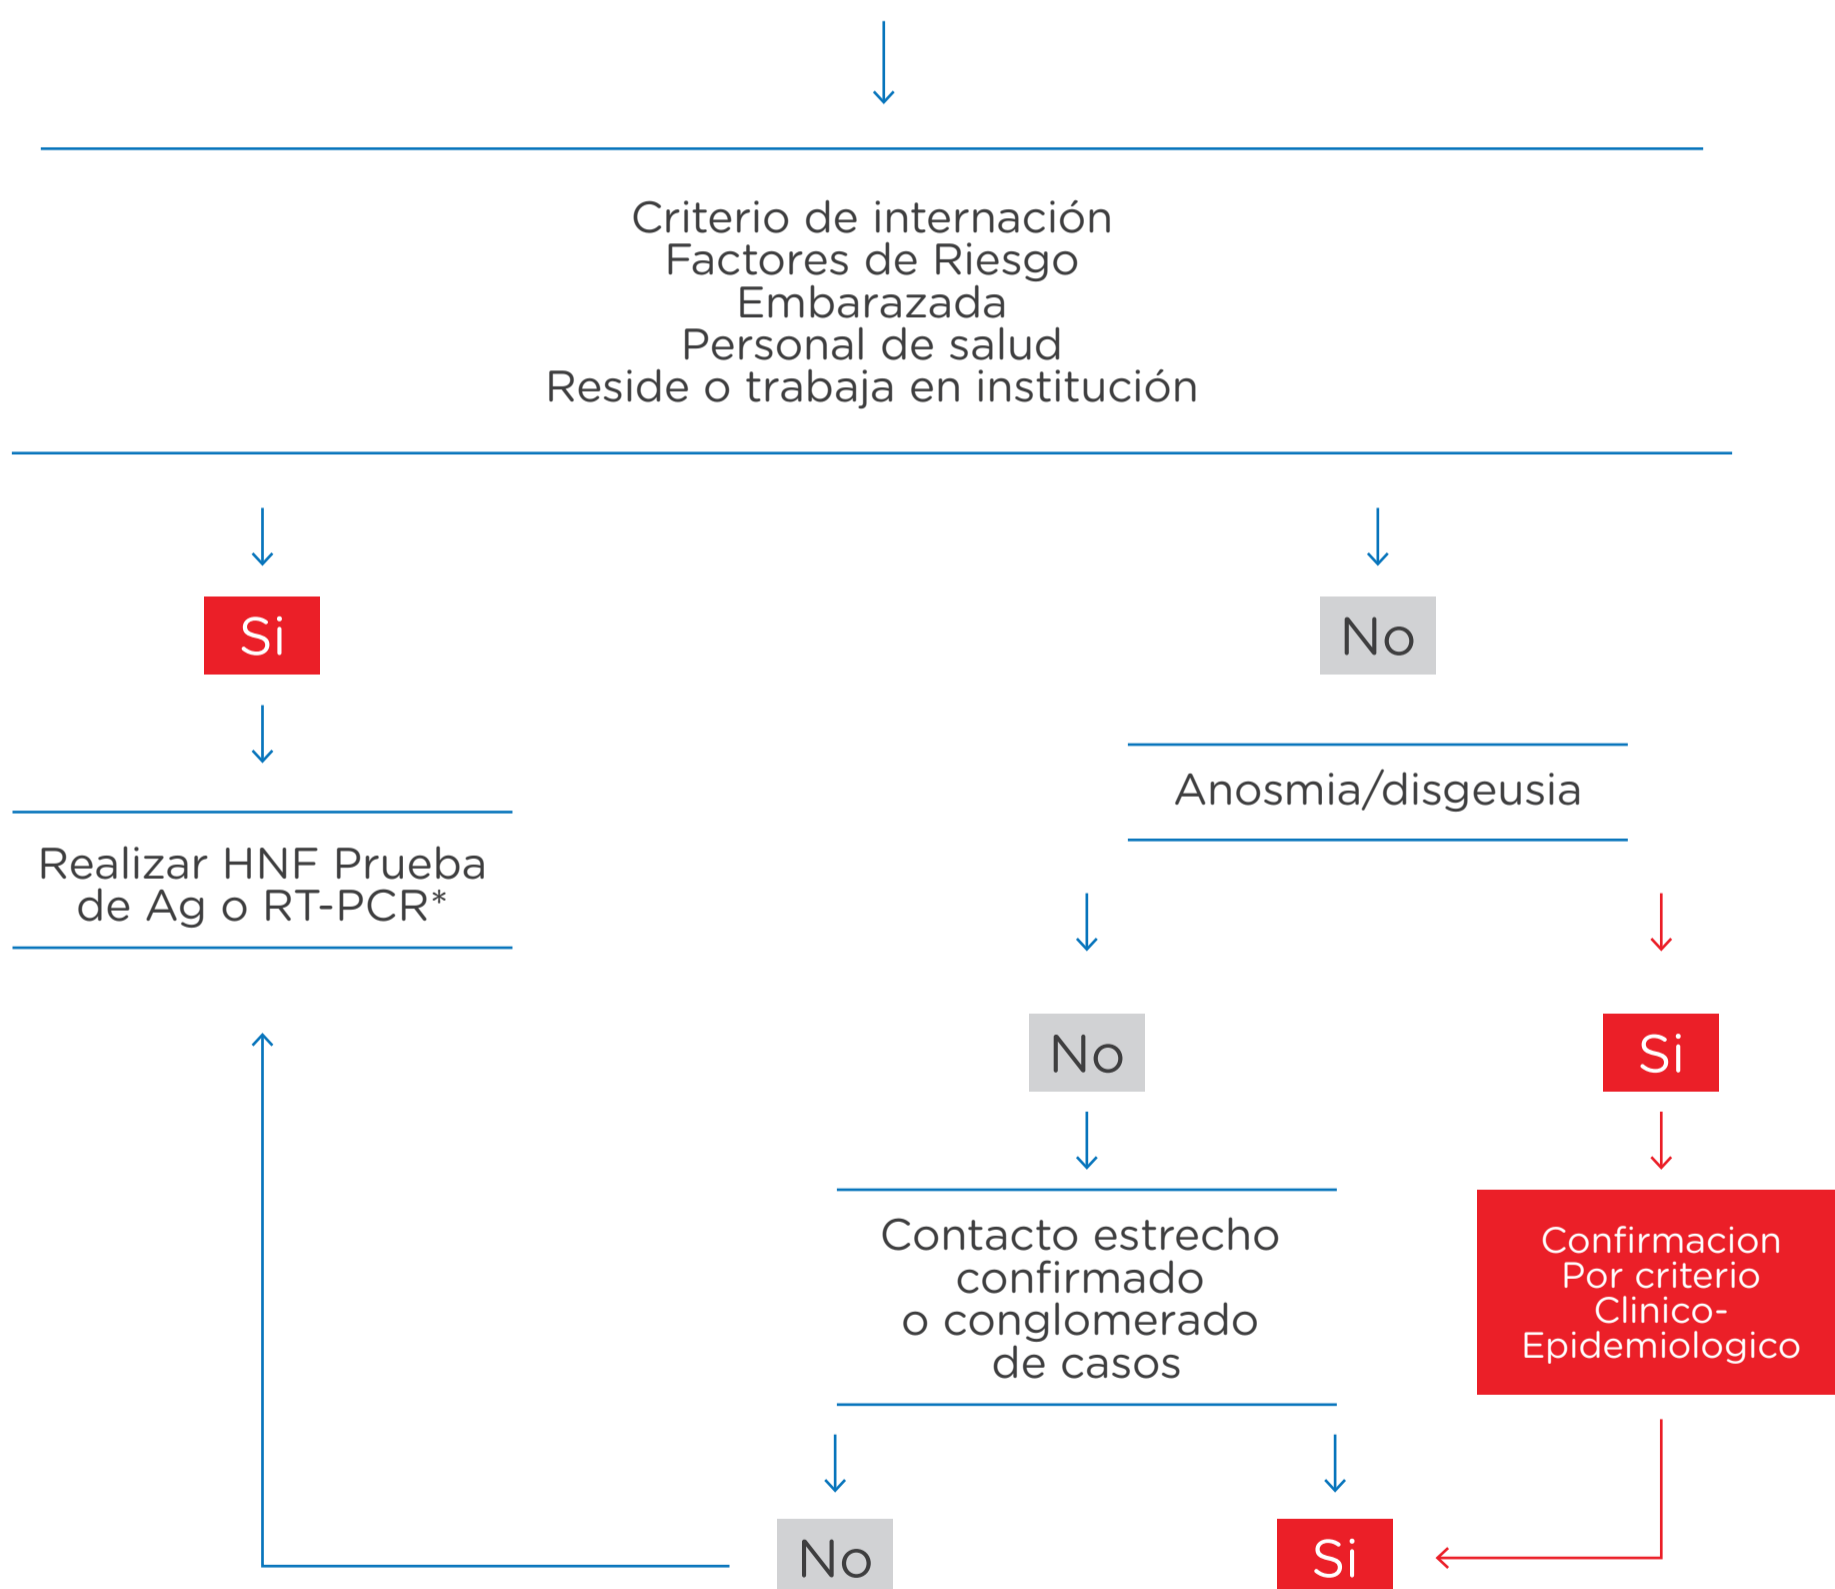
Criterio de internación
Factores de Riesgo
Embarazada
Personal de salud
Reside o trabaja en institución

Si

No

Realizar HNF Prueba de Ag o RT-PCR*

Anosmia/disgeusia

No

Si

Contacto estrecho confirmado o conglomerado de casos

Confirmacion Por criterio Clinico-Epidemiologico

No

Si